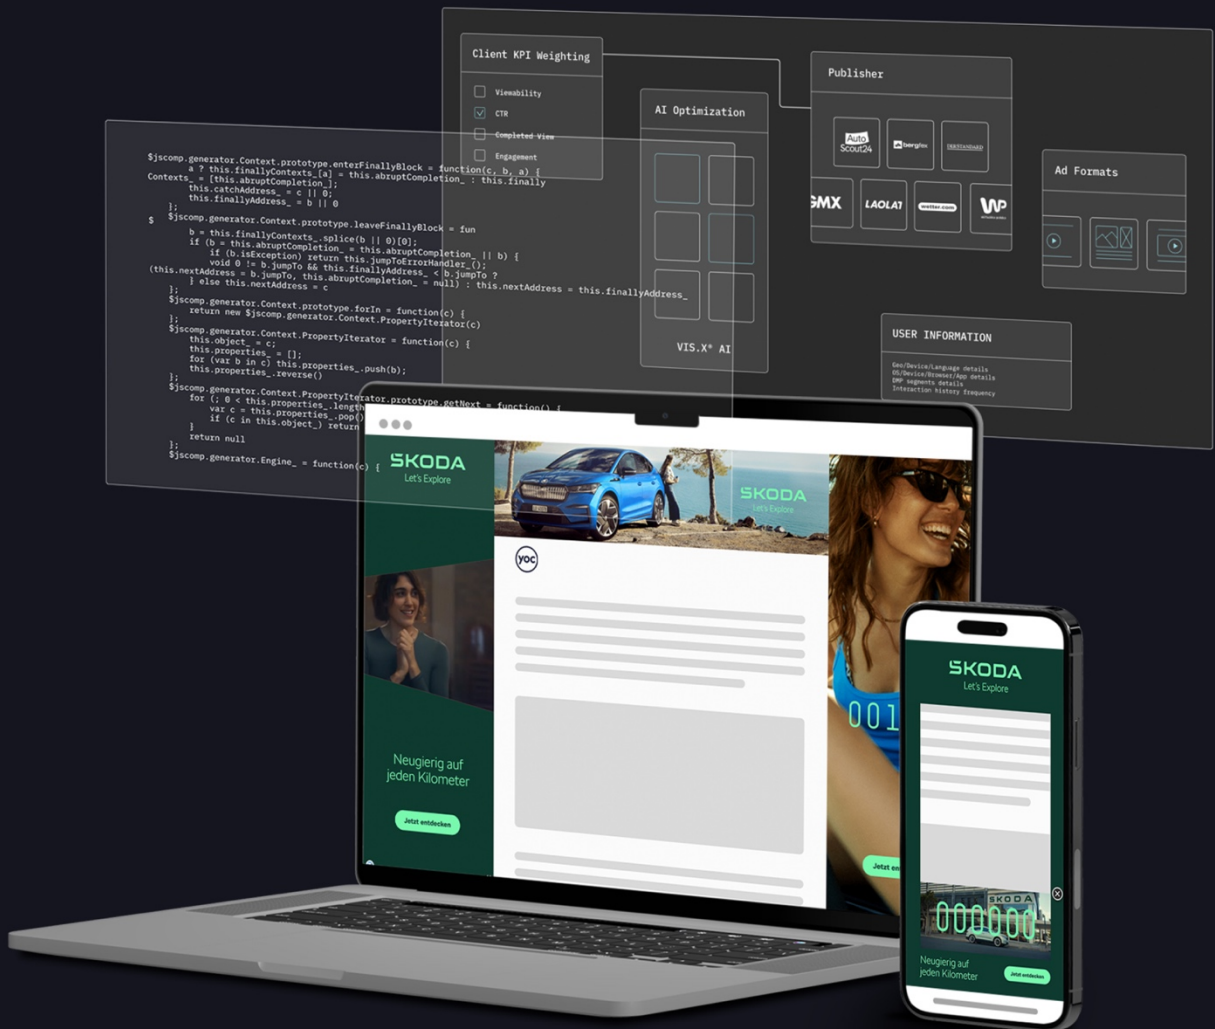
Client KPI Weighting

Viewability
CTR
Completed View
Engagement

AI Optimization

VIS.X® AI

Publisher

Auto Scout24
bergfex
DERSTANDARD
GMX
LAOLA1
wetter.com
WP

Ad Formats

USER INFORMATION

Geo/Device/Language details
OS/Device/Browser/App details
DMP segments details
Interaction history frequency

$jscomp.generator.Context.prototype.enterFinallyBlock = function(c, b, a) {
a ? this.finallyContexts_[a] = this.abruptCompletion_ : this.finally
Contexts_ = [this.abruptCompletion_];
this.catchAddress_ = c || 0;
this.finallyAddress_ = b || 0
};
$ $jscomp.generator.Context.prototype.leaveFinallyBlock = fun
b = this.finallyContexts_.splice(b || 0)[0];
if (b = this.abruptCompletion_ = this.abruptCompletion_ || b) {
if (b.isException) return this.jumpToErrorHandler_();
void 0 != b.jumpTo && this.finallyAddress_ < b.jumpTo ?
(this.nextAddress = b.jumpTo, this.abruptCompletion_ = null) : this.nextAddress = this.finallyAddress_
} else this.nextAddress = c
};
$jscomp.generator.Context.prototype.forIn = function(c) {
return new $jscomp.generator.Context.PropertyIterator(c)
};
$jscomp.generator.Context.PropertyIterator = function(c) {
this.object_ = c;
this.properties_ = [];
for (var b in c) this.properties_.push(b);
this.properties_.reverse()
};
$jscomp.generator.Context.PropertyIterator.prototype.getNext = function() {
for (; 0 < this.properties_.length
var c = this.properties_.pop()
if (c in this.object_) return
}
return null
};
$jscomp.generator.Engine_ = function(c) {

ŠKODA
Let's Explore

ŠKODA
Let's Explore

yoc

Neugierig auf jeden Kilometer

Jetzt entdecken

001

Jetzt en

ŠKODA
Let's Explore

ŠKODA

Neugierig auf jeden Kilometer

Jetzt entdecken